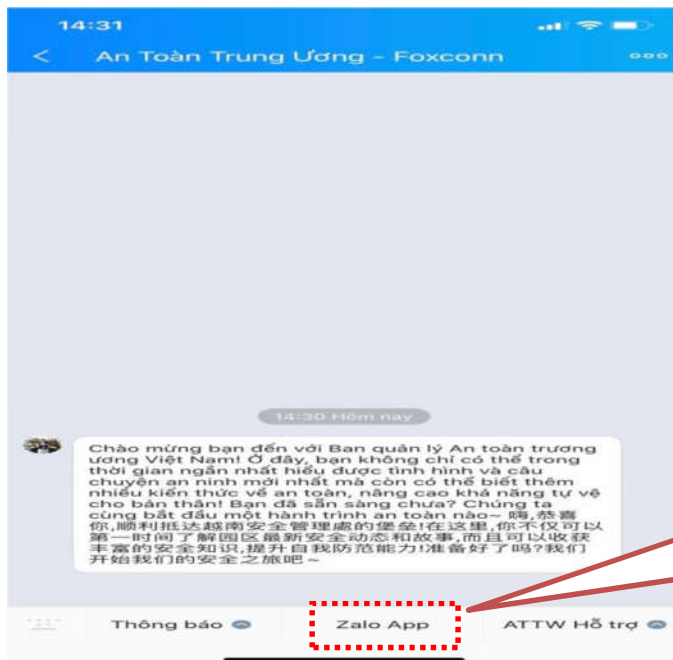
14:31

<

An Toàn Trung Ương - Foxconn

14:30 Hôm nay

Chào mừng bạn đến với Ban quản lý An toàn trương ương Việt Nam! Ở đây, bạn không chỉ có thể trong thời gian ngắn nhất hiểu được tình hình và câu chuyện an ninh mới nhất mà còn có thể biết thêm nhiều kiến thức về an toàn, nâng cao khả năng tự vệ cho bản thân! Bạn đã sẵn sàng chưa? Chúng ta cùng bắt đầu một hành trình an toàn nào~ 嗨,恭喜你,顺利抵达越南安全管理處的堡垒!在这里,你不仅可以第一时间了解园区最新安全动态和故事,而且可以收获丰富的安全知识,提升自我防范能力!准备好了吗?我们开始我们的安全之旅吧~

Thông báo

Zalo App

ATTW Hỗ trợ